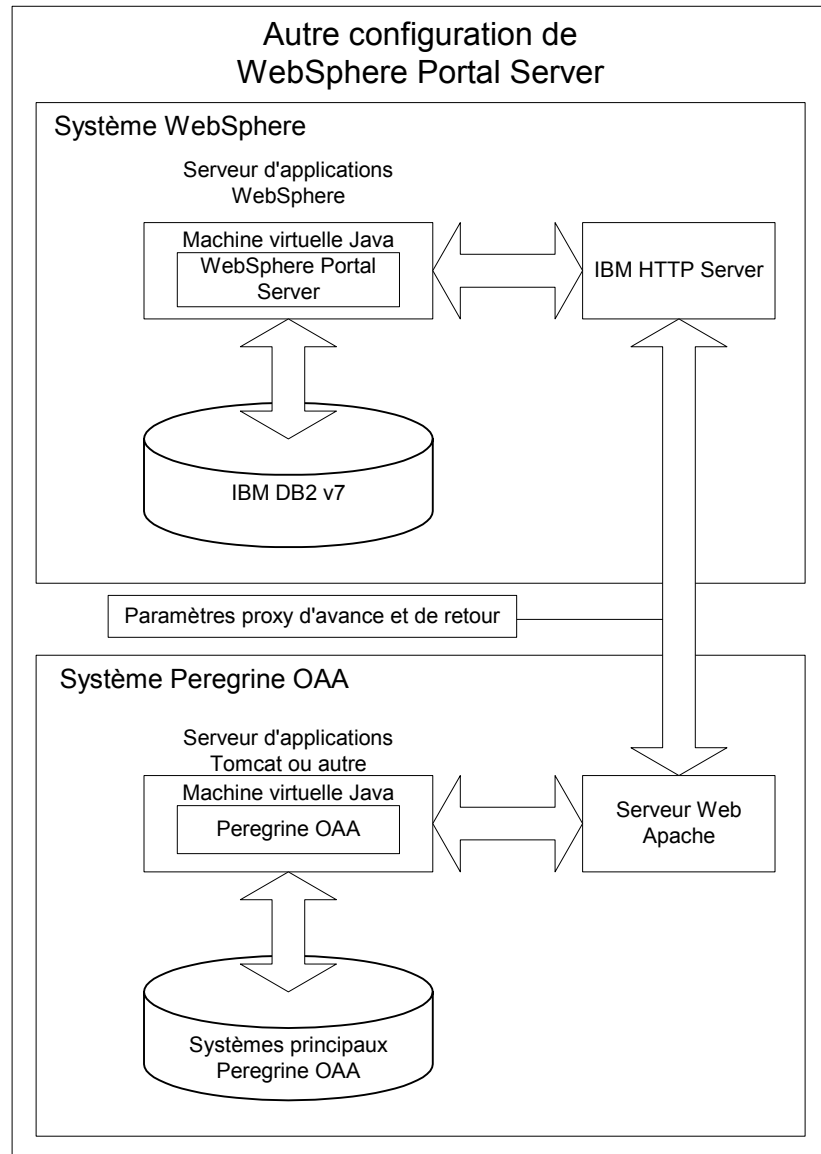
Autre configuration de WebSphere Portal Server

Système WebSphere

Serveur d'applications WebSphere

Machine virtuelle Java

WebSphere Portal Server

IBM HTTP Server

IBM DB2 v7

Paramètres proxy d'avance et de retour

Système Peregrine OAA

Serveur d'applications Tomcat ou autre

Machine virtuelle Java

Peregrine OAA

Serveur Web Apache

Systèmes principaux Peregrine OAA